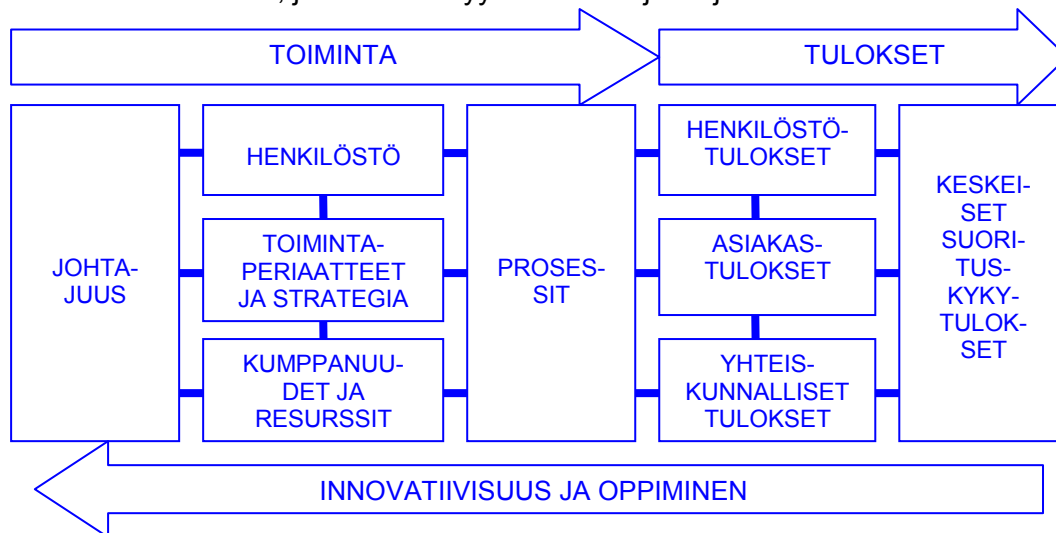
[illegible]

TOIMINTA

TULOKSET

JOHTAJUUS

HENKILÖSTÖ

TOIMINTAPERIAATTEET JA STRATEGIA

KUMPPANUUDET JA RESURSSIT

PROSESSIT

HENKILÖSTÖTULOKSET

ASIAKASTULOKSET

YHTEISKUNNALLISET TULOKSET

KESKEISET SUORITUSKYKYTULOKSET

INNOVATIIVISUUS JA OPPIMINEN